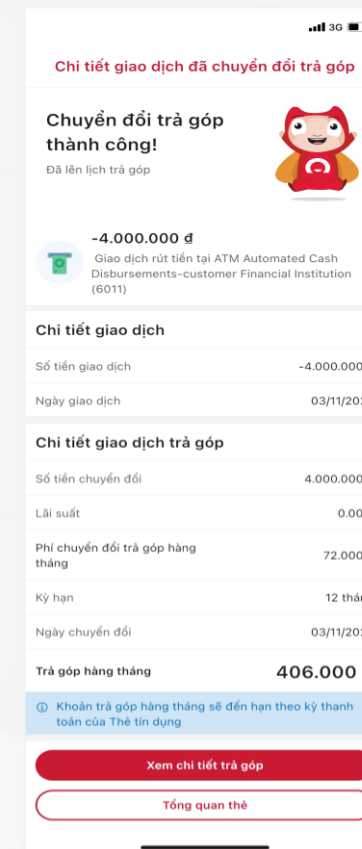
3G

Chi tiết giao dịch đã chuyển đổi trả góp

Chuyển đổi trả góp thành công!

Đã lên lịch trả góp

-4.000.000 đ

Giao dịch rút tiền tại ATM Automated Cash Disbursements-customer Financial Institution (6011)

Chi tiết giao dịch

| | |
|---|---|
| Số tiền giao dịch | -4.000.000 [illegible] |
| Ngày giao dịch | 03/11/20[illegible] |

Chi tiết giao dịch trả góp

| | |
|---|---|
| Số tiền chuyển đổi | 4.000.000 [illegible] |
| Lãi suất | 0.00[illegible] |
| Phí chuyển đổi trả góp hàng tháng | 72.000 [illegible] |
| Kỳ hạn | 12 thá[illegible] |
| Ngày chuyển đổi | 03/11/20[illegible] |
| Trả góp hàng tháng | 406.000 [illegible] |

Khoản trả góp hàng tháng sẽ đến hạn theo kỳ thanh toán của Thẻ tín dụng

Xem chi tiết trả góp

Tổng quan thẻ